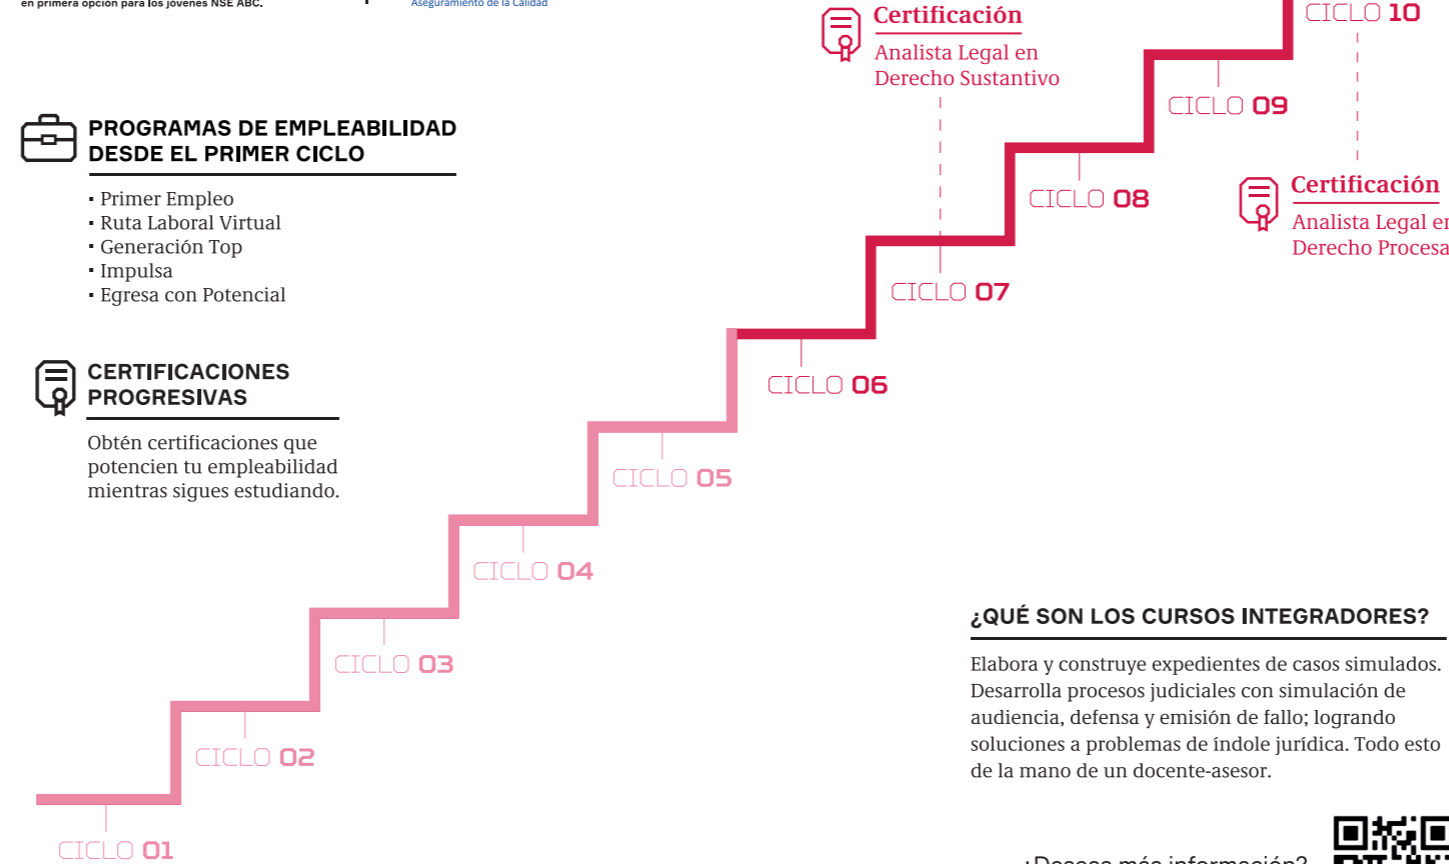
en primera opción para los jóvenes NSE ABC.

Aseguramiento de la Calidad

Certificación
Analista Legal en Derecho Sustantivo

CICLO 10

CICLO 09

Certificación
Analista Legal en Derecho Procesa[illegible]

PROGRAMAS DE EMPLEABILIDAD DESDE EL PRIMER CICLO

▪ Primer Empleo
▪ Ruta Laboral Virtual
▪ Generación Top
▪ Impulsa
▪ Egresa con Potencial

CICLO 08

CICLO 07

CERTIFICACIONES PROGRESIVAS

Obtén certificaciones que potencien tu empleabilidad mientras sigues estudiando.

CICLO 06

CICLO 05

CICLO 04

CICLO 03

CICLO 02

CICLO 01

¿QUÉ SON LOS CURSOS INTEGRADORES?

Elabora y construye expedientes de casos simulados. Desarrolla procesos judiciales con simulación de audiencia, defensa y emisión de fallo; logrando soluciones a problemas de índole jurídica. Todo esto de la mano de un docente-asesor.

¿Deseas más información?